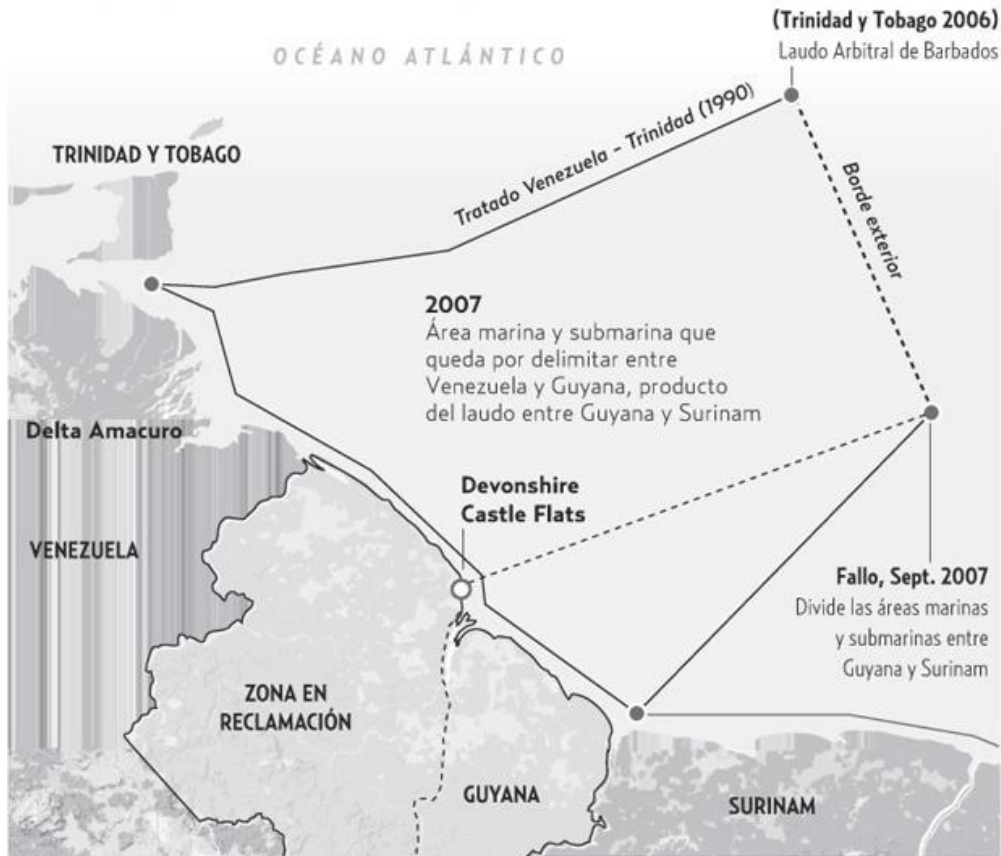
OCÉANO ATLÁNTICO

(Trinidad y Tobago 2006)
Laudo Arbitral de Barbados

TRINIDAD Y TOBAGO

Tratado Venezuela - Trinidad (1990)

Borde exterior

2007
Área marina y submarina que queda por delimitar entre Venezuela y Guyana, producto del laudo entre Guyana y Surinam

Delta Amacuro

Devonshire Castle Flats

VENEZUELA

Fallo, Sept. 2007
Divide las áreas marinas y submarinas entre Guyana y Surinam

ZONA EN RECLAMACIÓN

GUYANA

SURINAM